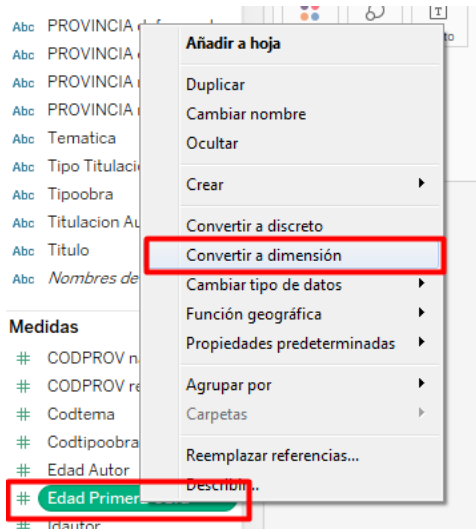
Abc PROVINCIA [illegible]
Abc PROVINCIA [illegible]
Abc PROVINCIA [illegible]
Abc PROVINCIA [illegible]
Abc Tematica
Abc Tipo Titulac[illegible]
Abc Tipoobra
Abc Titulacion Au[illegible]
Abc Titulo
Abc *Nombres de*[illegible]

Medidas
# CODPROV n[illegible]
# CODPROV re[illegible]
# Codtema
# Codtipoobra
# Edad Autor
# Edad Primer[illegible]
# Idautor

Añadir a hoja

Duplicar
Cambiar nombre
Ocultar

Crear

Convertir a discreto
Convertir a dimensión
Cambiar tipo de datos
Función geográfica
Propiedades predeterminadas

Agrupar por
Carpetas

Reemplazar referencias...
Describir...

T